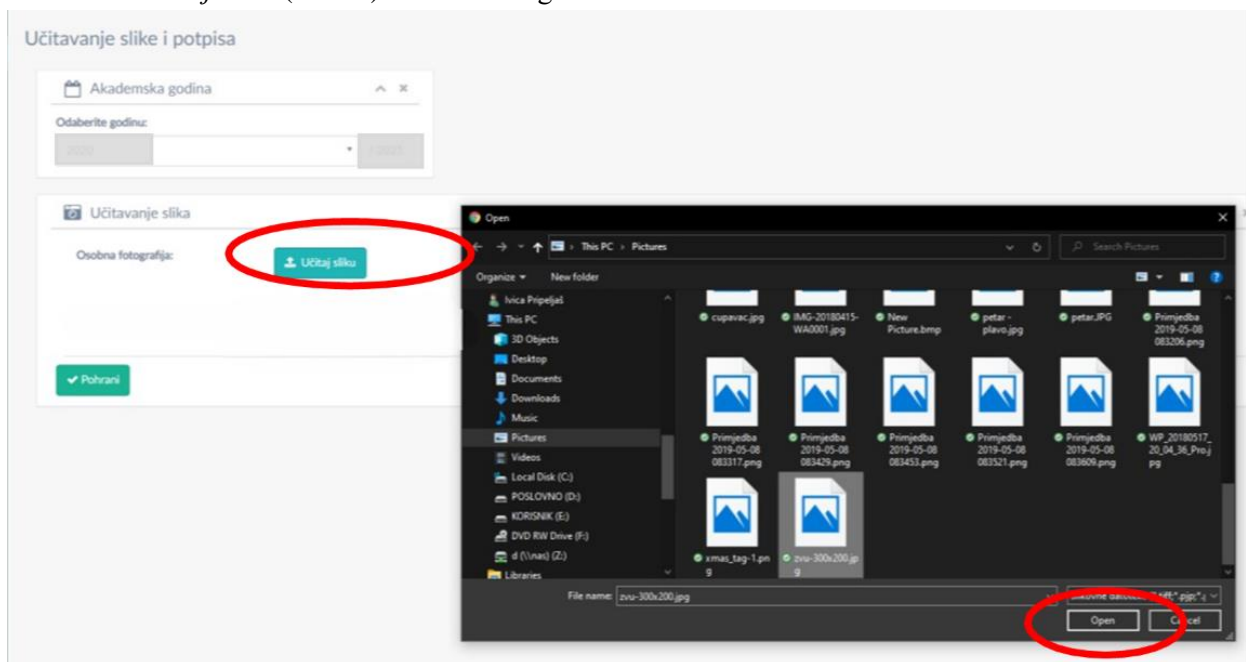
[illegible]

Učitavanje slike i potpisa

Akademska godina

Odaberite godinu:

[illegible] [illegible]

Učitavanje slika

Osobna fotografija:

Učitaj sliku

Pohrani

Open

This PC > Pictures

Search Pictures

Organize ▾ New folder

Ivica Pripeljaš
This PC
3D Objects
Desktop
Documents
Downloads
Music
Pictures
Videos
Local Disk (C:)
POSLOVNO (D:)
KORISNIK (E:)
DVD RW Drive (F:)
d (\\nas) (Z:)
Libraries

cupavac.jpg
IMG-20180415-WA0001.jpg
New Picture.bmp
petar - plavo.jpg
petar.JPG
Primjedba 2019-05-08 083206.png
Primjedba 2019-05-08 083317.png
Primjedba 2019-05-08 083429.png
Primjedba 2019-05-08 083453.png
Primjedba 2019-05-08 083521.png
Primjedba 2019-05-08 083609.png
WP_20180517_20_04_36_Pro.jpg
xmas_tag-1.png
zvu-300x200.jpg

File name: zvu-300x200.jpg

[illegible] (*.tiff;*.pjp;*.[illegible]

Open

Cancel